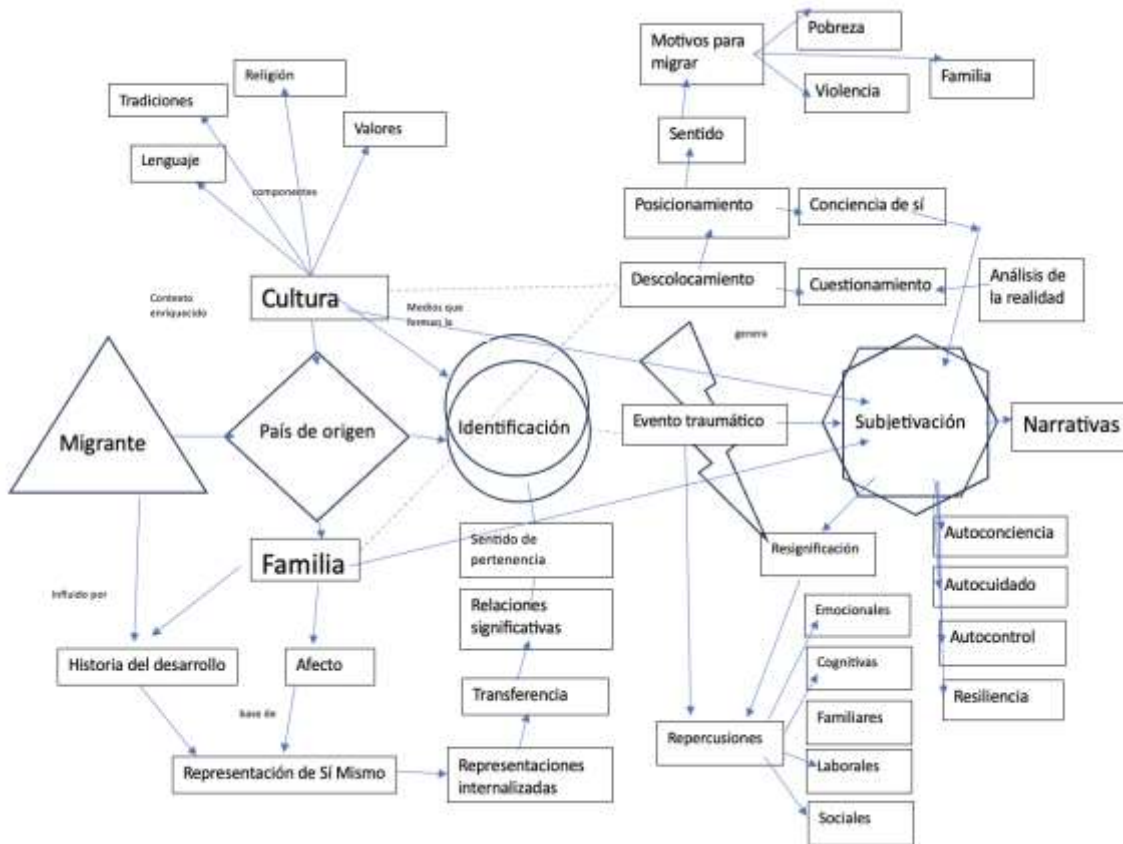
Motivos para migrar

Pobreza

Familia

Violencia

Sentido

Religión

Tradiciones

Valores

Lenguaje

componentes

Posicionamiento

Conciencia de sí

Descolocamiento

Cuestionamiento

Análisis de la realidad

Contexto enriquecido

Cultura

Medios que forman la

genera

Migrante

País de origen

Identificación

Evento traumático

Subjetivación

Narrativas

Sentido de pertenencia

Resignificación

Autoconciencia

Familia

Autocuidado

Influido por

Relaciones significativas

Emocionales

Cognitivas

Autocontrol

Historia del desarrollo

Afecto

Resiliencia

Transferencia

Familiares

base de

Repercusiones

Representación de Sí Mismo

Representaciones internalizadas

Laborales

Sociales